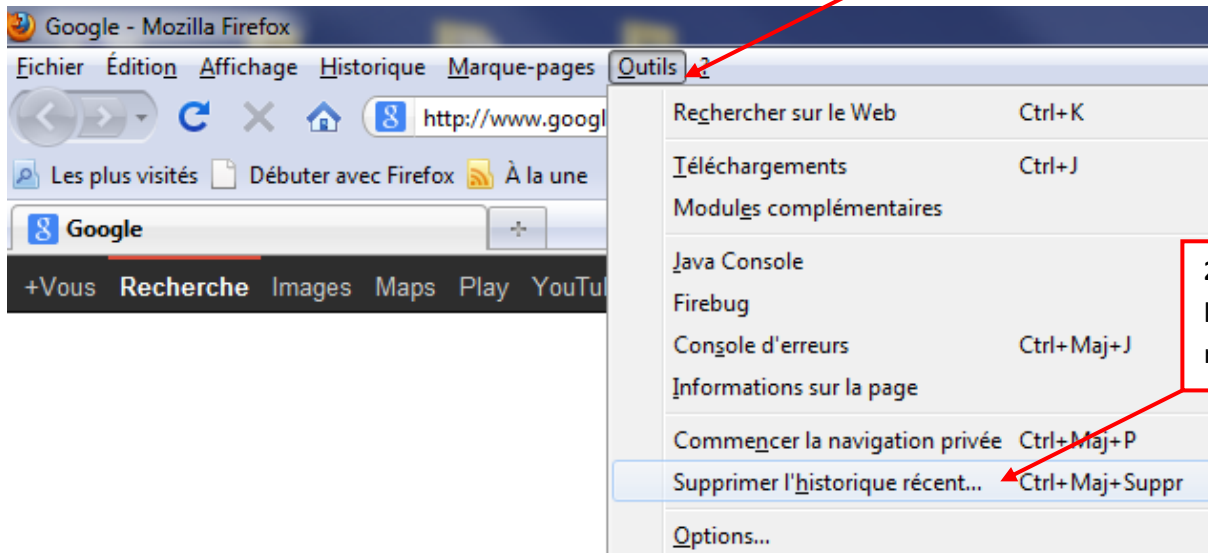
Google - Mozilla Firefox

Fichier Édition Affichage Historique Marque-pages Outils ?

http://www.googl

Les plus visités Débuter avec Firefox À la une

Google

+Vous Recherche Images Maps Play YouTul

Rechercher sur le Web Ctrl+K

Téléchargements Ctrl+J

Modules complémentaires

Java Console

Firebug

Console d'erreurs Ctrl+Maj+J

Informations sur la page

Commencer la navigation privée Ctrl+Maj+P

Supprimer l'historique récent... Ctrl+Maj+Suppr

Options...

2
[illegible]
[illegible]